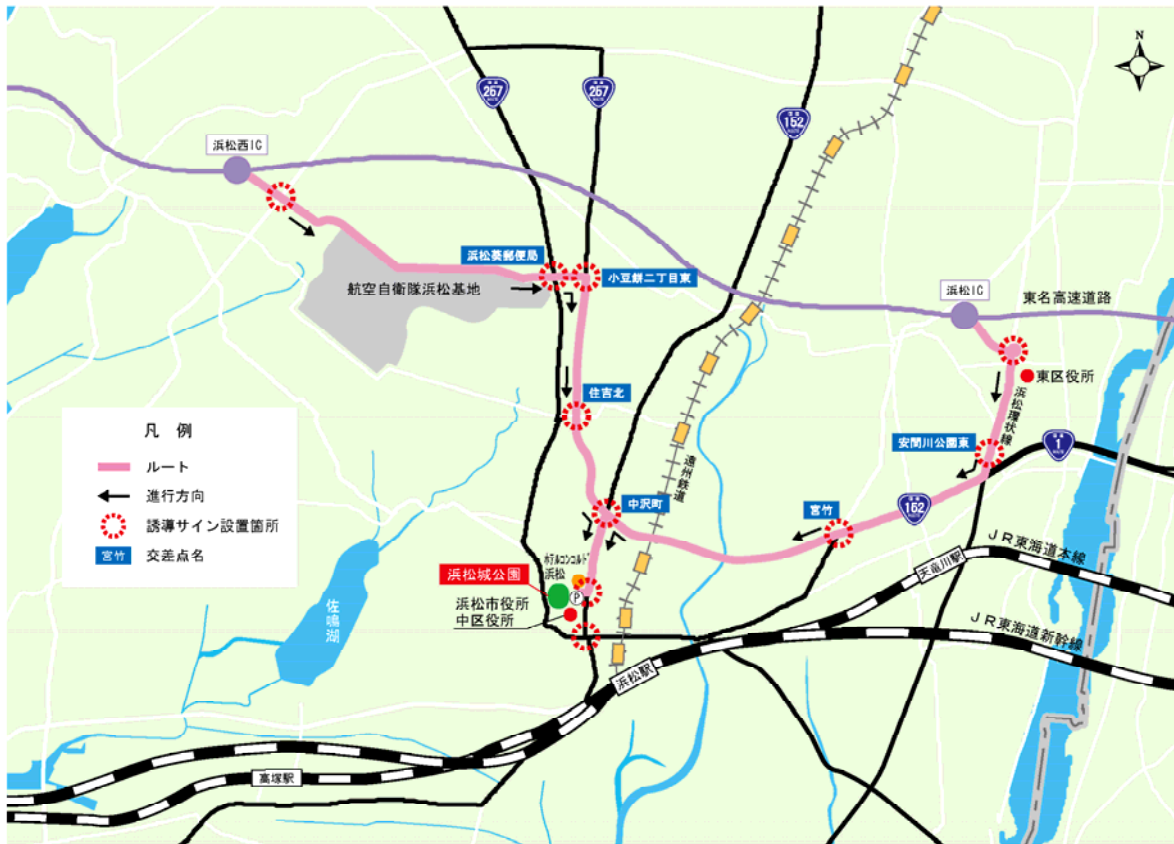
N

267

267

152

浜松西IC

浜松葵郵便局

小豆餅二丁目東

航空自衛隊浜松基地

浜松IC

東名高速道路

東区役所

浜松環状線

住吉北

凡　例

ルート

進行方向

誘導サイン設置箇所

宮竹　交差点名

遠州鉄道

安間川公園東

1

中沢町

宮竹

152

浜松城公園

ホテルコンコルド浜松

P

浜松市役所
中区役所

天竜川駅

ＪＲ東海道本線

ＪＲ東海道新幹線

佐鳴湖

浜松駅

高塚駅